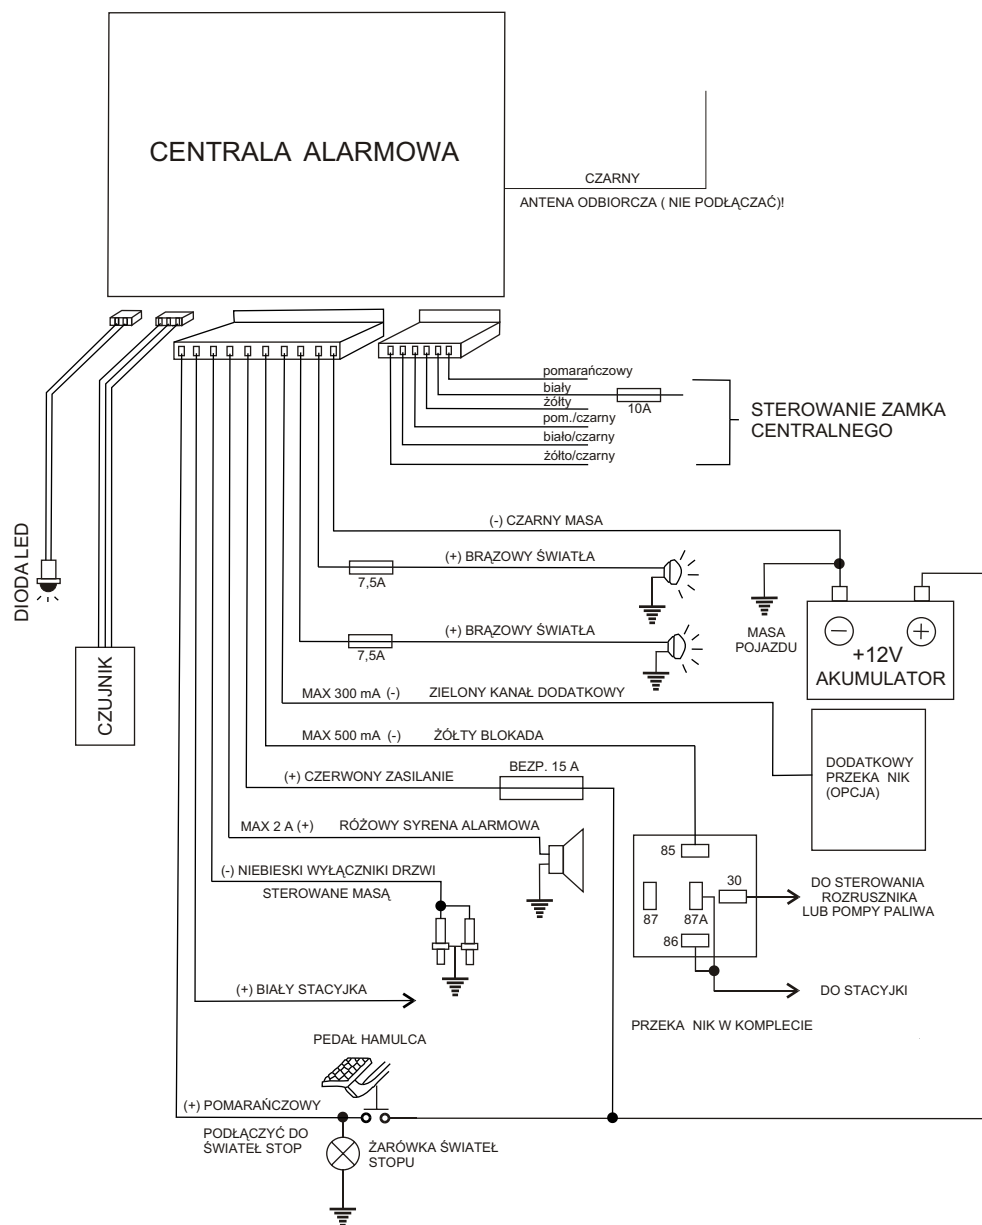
CENTRALA ALARMOWA

CZARNY

ANTENA ODBIORCZA ( NIE PODŁĄCZAĆ)!

pomarańczowy
biały
żółty
10A
pom./czarny
biało/czarny
żółto/czarny

STEROWANIE ZAMKA CENTRALNEGO

DIODA LED

CZUJNIK

(-) CZARNY MASA

7,5A

(+) BRĄZOWY ŚWIATŁA

7,5A

(+) BRĄZOWY ŚWIATŁA

MASA POJAZDU

+12V AKUMULATOR

MAX 300 mA (-) ZIELONY KANAŁ DODATKOWY

MAX 500 mA (-) ŻÓŁTY BLOKADA

DODATKOWY PRZEKA NIK (OPCJA)

(+) CZERWONY ZASILANIE

BEZP. 15 A

MAX 2 A (+) RÓŻOWY SYRENA ALARMOWA

85

(-) NIEBIESKI WYŁĄCZNIKI DRZWI

STEROWANE MASĄ

87

87A

30

DO STEROWANIA ROZRUSZNIKA LUB POMPY PALIWA

86

(+) BIAŁY STACYJKA

DO STACYJKI

PRZEKA NIK W KOMPLECIE

PEDAŁ HAMULCA

(+) POMARAŃCZOWY

PODŁĄCZYĆ DO ŚWIATEŁ STOP

ŻARÓWKA ŚWIATEŁ STOPU